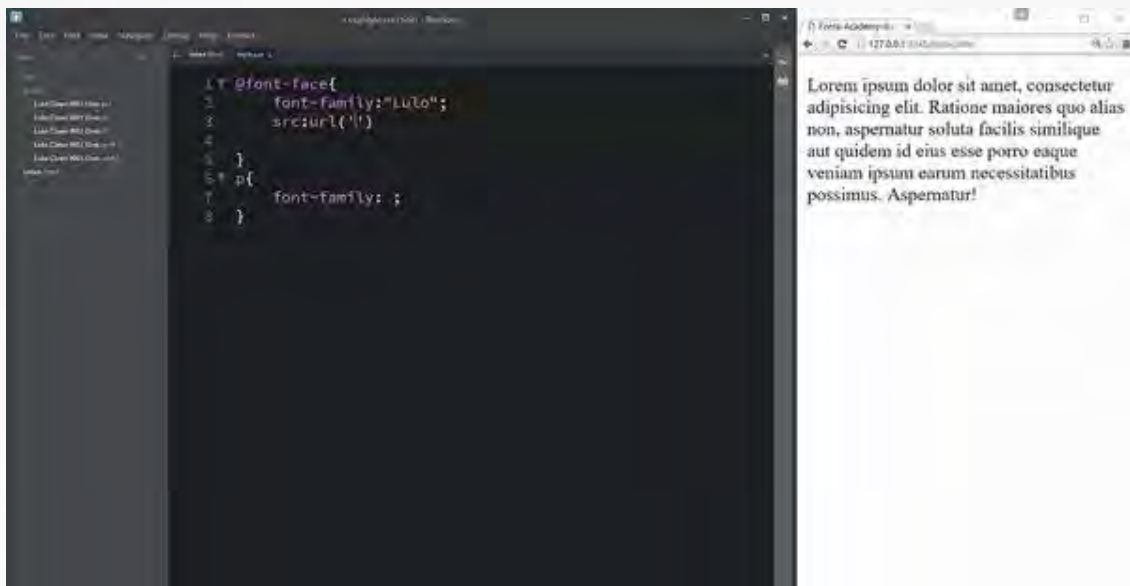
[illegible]

File Edit Find View Navigate Debug Help Emmet

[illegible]

Lulo Clean W01 One.eot
Lulo Clean W01 One.svg
Lulo Clean W01 One.ttf
Lulo Clean W01 One.woff
Lulo Clean W01 One.woff2
index.html

index.html estilos.css

1 @font-face{
2 font-family:"Lulo";
3 src:url('')
4
5 }
6 p{
7 font-family: ;
8 }

Fonts Academy - ×

127.0.0.1 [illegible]

Lorem ipsum dolor sit amet, consectetur adipisicing elit. Ratione maiores quo alias non, aspernatur soluta facilis similique aut quidem id eius esse porro eaque veniam ipsum earum necessitatibus possimus. Aspernatur!